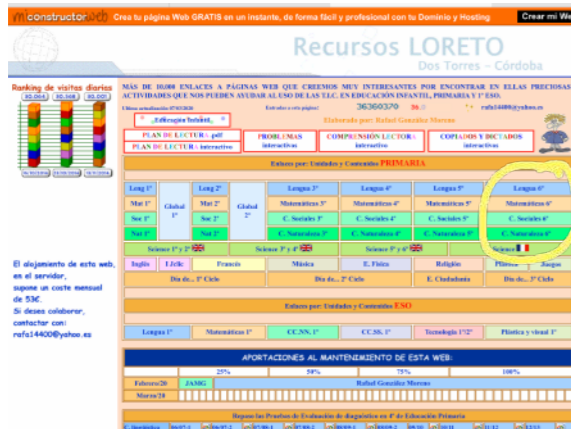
constructorweb Crea tu página Web GRATIS en un instante, de forma fácil y profesional con tu Dominio y Hosting Crear mi Web

Recursos LORETO
Dos Torres - Córdoba

Ranking de visitas diarias

MÁS DE 10.000 ENLACES A PÁGINAS WEB QUE CREEMOS MUY INTERESANTES POR ENCONTRAR EN ELLAS PRECIOSAS ACTIVIDADES QUE NOS PUEDEN AYUDAR AL USO DE LAS T.I.C. EN EDUCACIÓN INFANTIL, PRIMARIA Y 1º ESO.

36360370

Elaborado por: Rafael González Moreno

rafa14400@yahoo.es

Educación Infantil

PLAN DE LECTURA .pdf
PLAN DE LECTURA interactivo

PROBLEMAS interactivos

COMPRENSIÓN LECTORA interactiva

COPIADOS Y DICTADOS interactivos

Enlaces por: Unidades y Contenidos PRIMARIA

| Leng 1º | Global 1º | Leng 2º | Global 2º | Lengua 3º | Lengua 4º | Lengua 5º | Lengua 6º |
|---|---|---|---|---|---|---|---|
| Mat 1º | | Mat 2º | | Matemáticas 3º | Matemáticas 4º | Matemáticas 5º | Matemáticas 6º |
| Soc 1º | | Soc 2º | | C. Sociales 3º | C. Sociales 4º | C. Sociales 5º | C. Sociales 6º |
| Nat 1º | | Nat 2º | | C. Naturales 3º | C. Naturales 4º | C. Naturales 5º | C. Naturales 6º |

Science 1º y 2º | Science 3º y 4º | Science 5º y 6º | Science

| Inglés | J.Clic | Francés | Música | E. Física | Religión | Plástica | Juegos |
|---|---|---|---|---|---|---|---|

Día de... 1º Ciclo | Día de... 2º Ciclo | Día de... 3º Ciclo | E. Ciudadanía

El alojamiento de esta web, en el servidor, supone un coste mensual de 53€.
Si deseas colaborar, contactar con:
rafa14400@yahoo.es

Enlaces por: Unidades y Contenidos ESO

| Lengua 1º | Matemáticas 1º | CC.NN. 1º | CC.SS. 1º | Tecnología 1º/2º | Plástica y visual 1º |
|---|---|---|---|---|---|

APORTACIONES AL MANTENIMIENTO DE ESTA WEB:

| | 25% | 50% | 75% | 100% |
|---|---|---|---|---|
| Febrero/20 | JAMG | Rafael González Moreno | | |
| Marzo/20 | | | | |

Repaso las Pruebas de Evaluación de diagnóstico en 4º de Educación Primaria